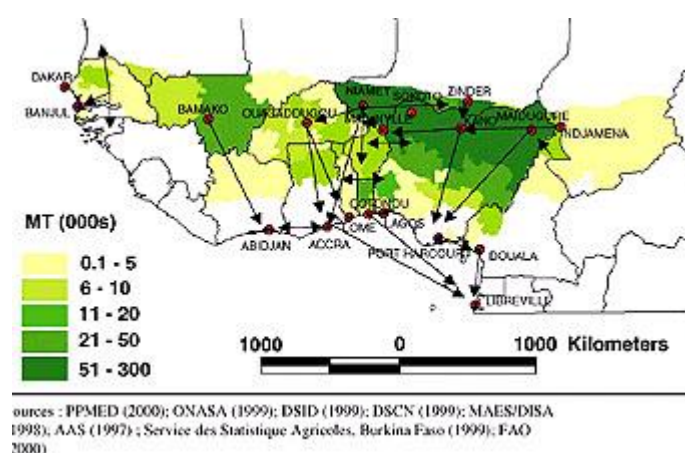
DAKAR
BANJUL
BAMAKO
OUAGADOUGOU
NIAMEY
SOKOTO
ZINDER
MAIDUGURI
NDJAMENA
KANO
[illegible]
ABIDJAN
ACCRA
LOME
COTONOU
LAGOS
PORT HARCOURT
DOUALA
LIBREVILLE

MT (000s)
0.1 - 5
6 - 10
11 - 20
21 - 50
51 - 300

1000 0 1000 Kilometers

ources : PPMED (2000); ONASA (1999); DSID (1999); DSCN (1999); MAES/DISA 1998); AAS (1997) ; Service des Statistique Agricoles, Burkina Faso (1999); FAO 2000)